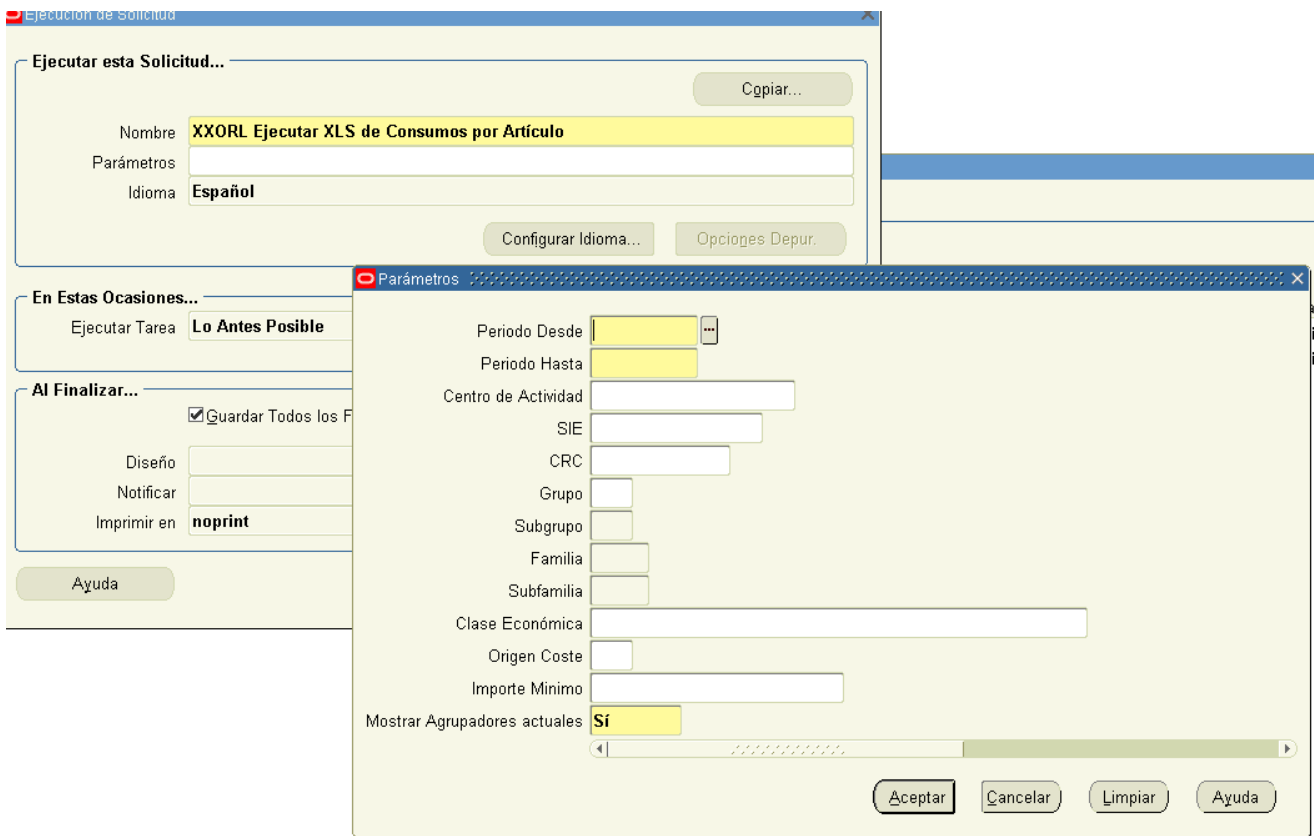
Ejecución de Solicitud

Ejecutar esta Solicitud...

Copiar...

Nombre XXORL Ejecutar XLS de Consumos por Artículo

Parámetros

Idioma Español

Configurar Idioma...

Opciones Depur.

En Estas Ocasiones...

Ejecutar Tarea Lo Antes Posible

Al Finalizar...

Guardar Todos los F

Diseño

Notificar

Imprimir en noprint

Ayuda

Parámetros

Periodo Desde

Periodo Hasta

Centro de Actividad

SIE

CRC

Grupo

Subgrupo

Familia

Subfamilia

Clase Económica

Origen Coste

Importe Minimo

Mostrar Agrupadores actuales Sí

Aceptar

Cancelar

Limpiar

Ayuda